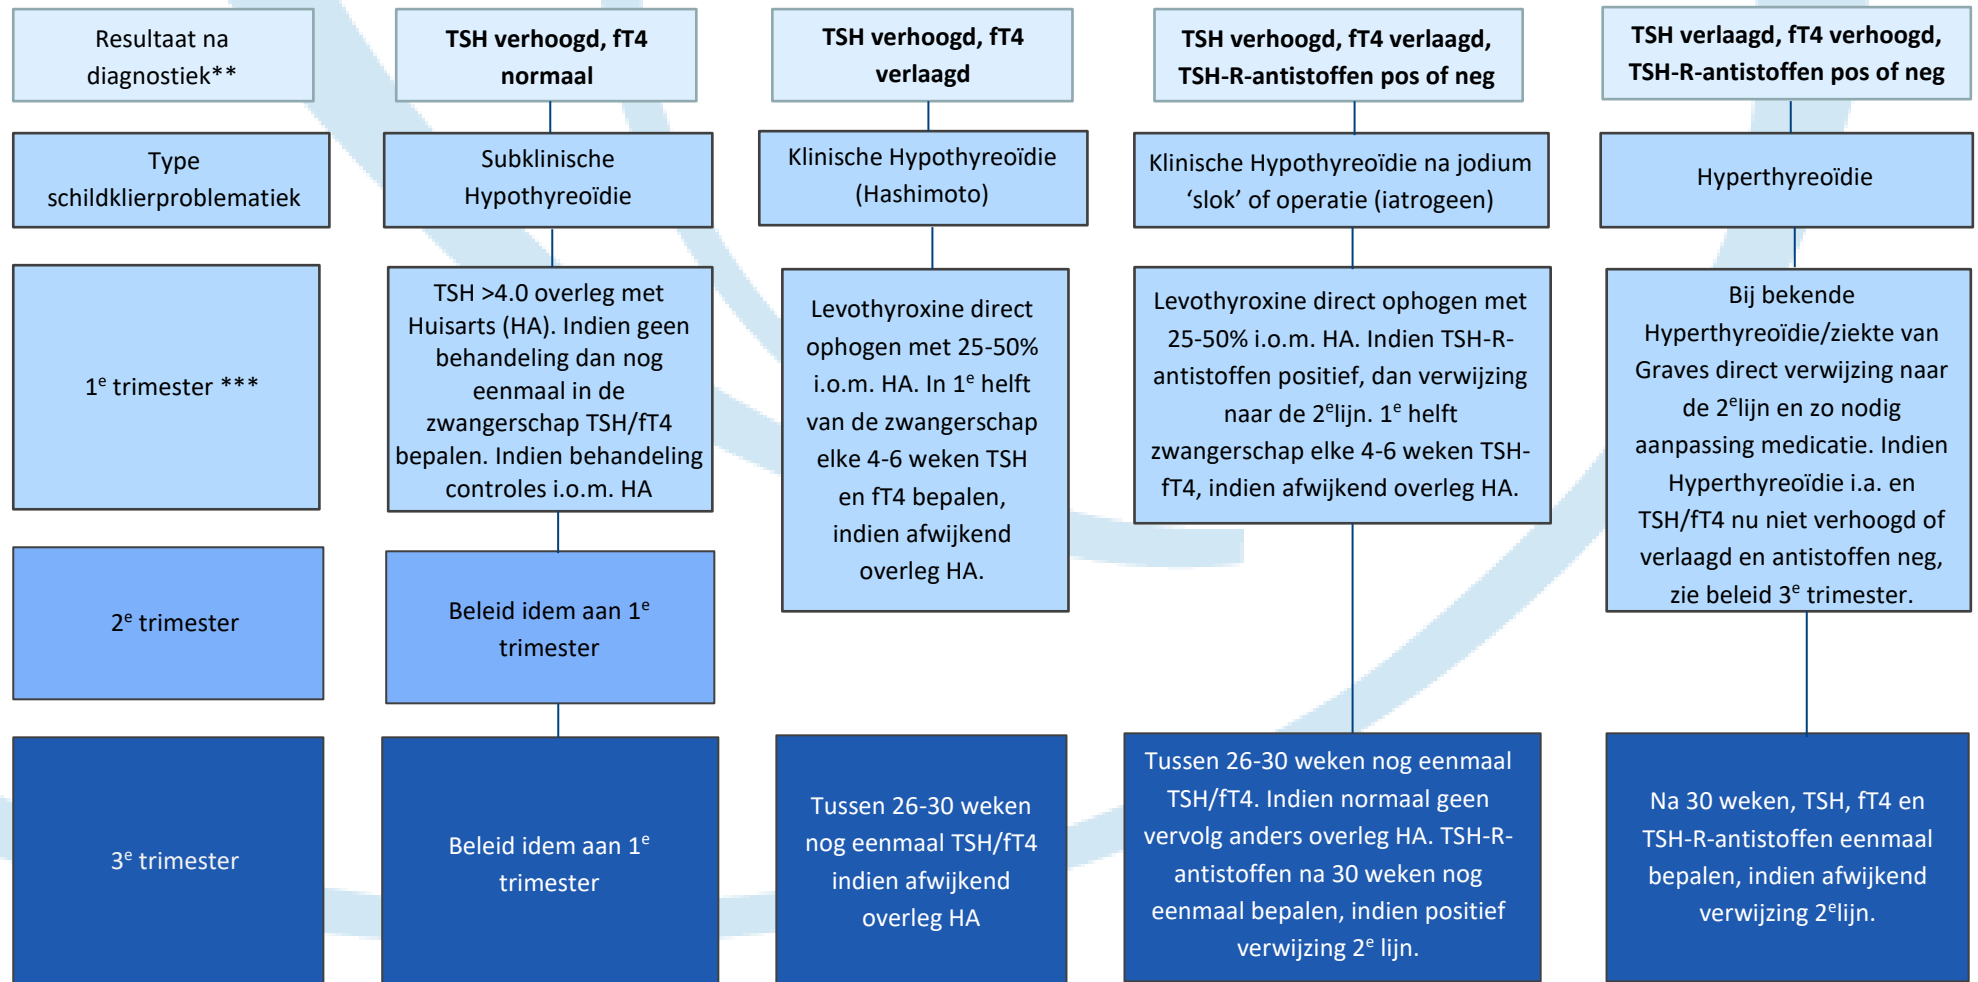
Resultaat na diagnostiek**

TSH verhoogd, fT4 normaal

TSH verhoogd, fT4 verlaagd

TSH verhoogd, fT4 verlaagd, TSH-R-antistoffen pos of neg

TSH verlaagd, fT4 verhoogd, TSH-R-antistoffen pos of neg

Type schildklierproblematiek

Subklinische Hypothyreoïdie

Klinische Hypothyreoïdie (Hashimoto)

Klinische Hypothyreoïdie na jodium 'slok' of operatie (iatrogeen)

Hyperthyreoïdie

1$^{e}$ trimester ***

TSH >4.0 overleg met Huisarts (HA). Indien geen behandeling dan nog eenmaal in de zwangerschap TSH/fT4 bepalen. Indien behandeling controles i.o.m. HA

Levothyroxine direct ophogen met 25-50% i.o.m. HA. In 1$^{e}$ helft van de zwangerschap elke 4-6 weken TSH en fT4 bepalen, indien afwijkend overleg HA.

Levothyroxine direct ophogen met 25-50% i.o.m. HA. Indien TSH-R-antistoffen positief, dan verwijzing naar de 2$^{e}$lijn. 1$^{e}$ helft zwangerschap elke 4-6 weken TSH-fT4, indien afwijkend overleg HA.

Bij bekende Hyperthyreoïdie/ziekte van Graves direct verwijzing naar de 2$^{e}$lijn en zo nodig aanpassing medicatie. Indien Hyperthyreoïdie i.a. en TSH/fT4 nu niet verhoogd of verlaagd en antistoffen neg, zie beleid 3$^{e}$ trimester.

2$^{e}$ trimester

Beleid idem aan 1$^{e}$ trimester

3$^{e}$ trimester

Beleid idem aan 1$^{e}$ trimester

Tussen 26-30 weken nog eenmaal TSH/fT4 indien afwijkend overleg HA

Tussen 26-30 weken nog eenmaal TSH/fT4. Indien normaal geen vervolg anders overleg HA. TSH-R-antistoffen na 30 weken nog eenmaal bepalen, indien positief verwijzing 2$^{e}$ lijn.

Na 30 weken, TSH, fT4 en TSH-R-antistoffen eenmaal bepalen, indien afwijkend verwijzing 2$^{e}$lijn.